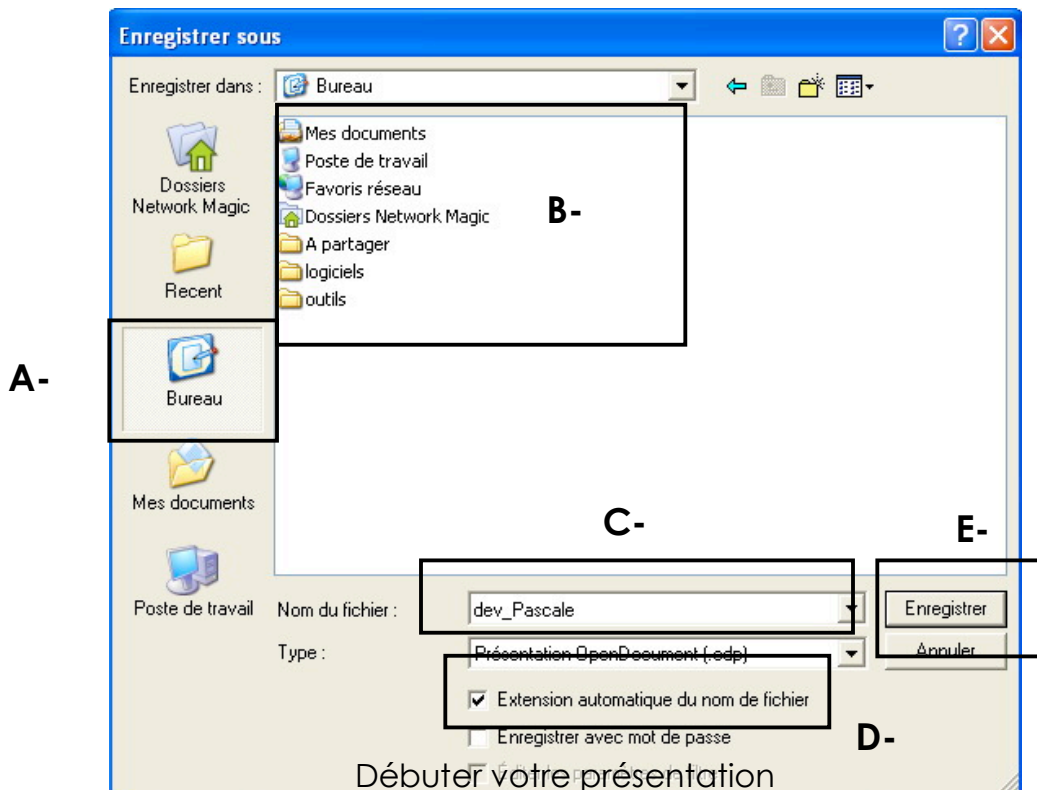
Enregistrer sous

Enregistrer dans : Bureau

Dossiers Network Magic

Recent

Bureau

Mes documents

Poste de travail

Mes documents
Poste de travail
Favoris réseau
Dossiers Network Magic
A partager
logiciels
outils

A-

B-

C-

E-

Nom du fichier : dev_Pascale

Type : Présentation OpenDocument (.odp)

Enregistrer

Annuler

Extension automatique du nom de fichier

Enregistrer avec mot de passe

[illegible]

D-

Débuter votre présentation